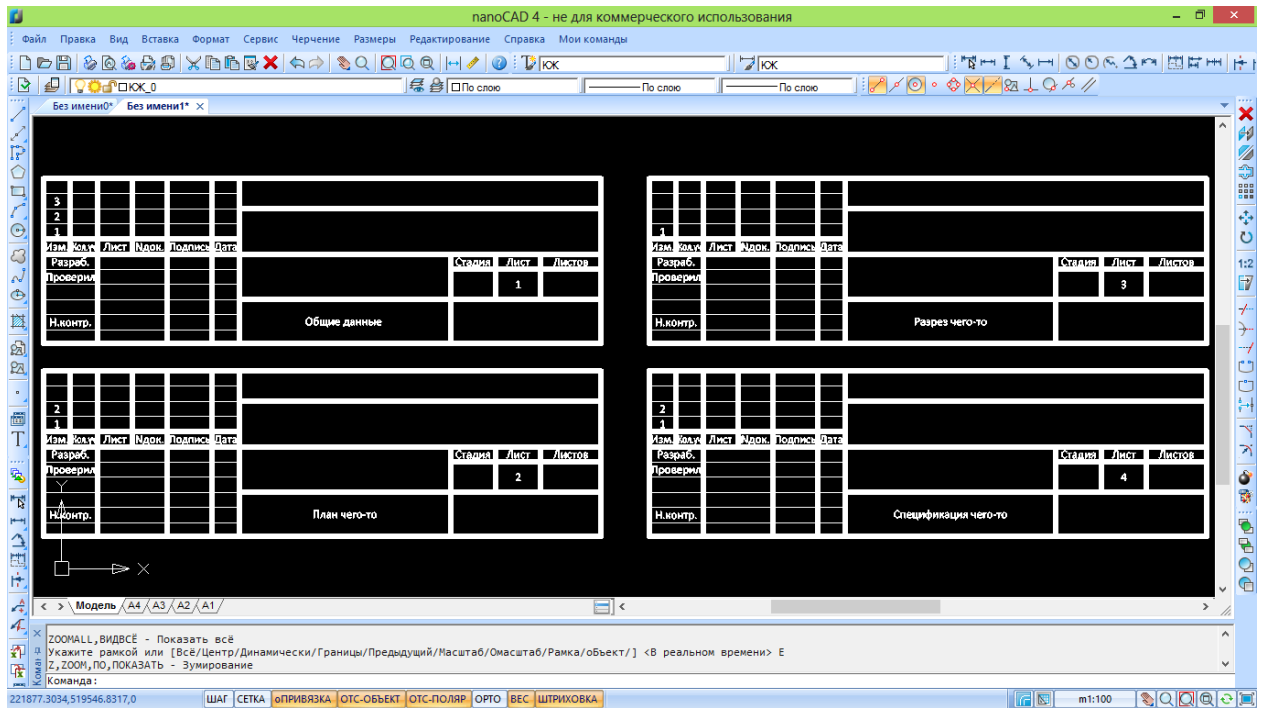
nanoCAD 4 - не для коммерческого использования

Файл Правка Вид Вставка Формат Сервис Черчение Размеры Редактирование Справка Мои команды

ЮК ЮК

ЮК_0 По слою По слою По слою

Без имени0* Без имени1*

3
2
1
Изм. Кол.уч Лист Ndок. Подпись Дата
Разраб.
Проверил
Стадия Лист Листов
1
Н.контр.
Общие данные

1
Изм. Кол.уч Лист Ndок. Подпись Дата
Разраб.
Проверил
Стадия Лист Листов
3
Н.контр.
Разрез чего-то

2
1
Изм. Кол.уч Лист Ndок. Подпись Дата
Разраб.
Проверил
Стадия Лист Листов
2
Н.контр.
План чего-то

2
1
Изм. Кол.уч Лист Ndок. Подпись Дата
Разраб.
Проверил
Стадия Лист Листов
4
Н.контр.
Спецификация чего-то

Y
X

Модель A4 A3 A2 A1

1:2

ZOOMALL,ВИДВСЁ - Показать всё
Укажите рамкой или [Всё/Центр/Динамически/Границы/Предыдущий/Масштаб/Омасштаб/Рамка/объект/] <В реальном времени> E
Z,ZOOM,ПО,ПОКАЗАТЬ - Зумирование
Команда:

221877.3034,519546.8317,0 ШАГ СЕТКА оПРИВЯЗКА ОТС-ОБЪЕКТ ОТС-ПОЛЯР ОРТО ВЕС ШТРИХОВКА m1:100